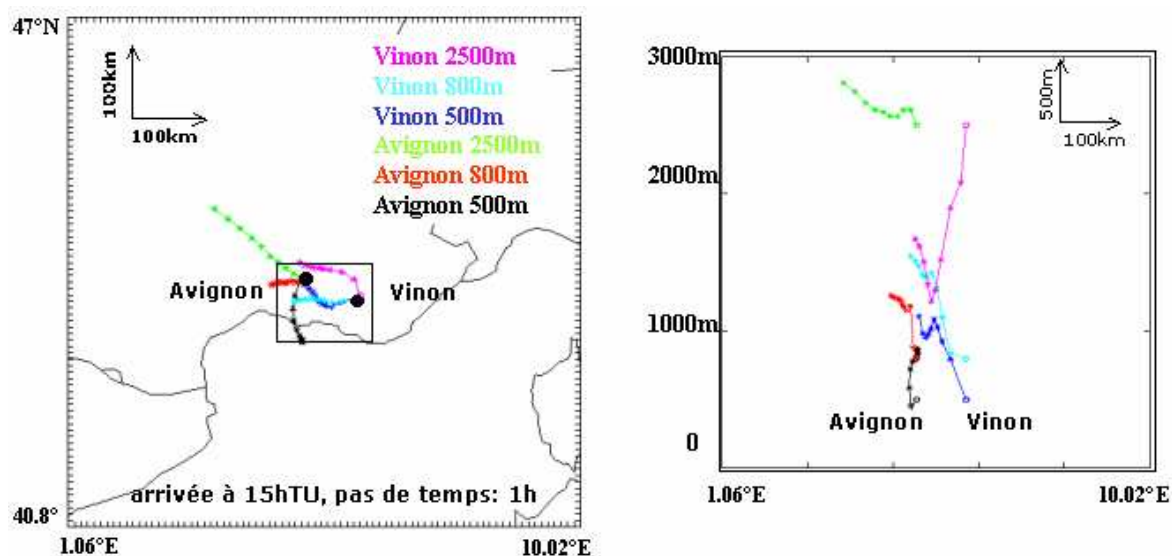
47°N

100km

100km

Vinon 2500m
Vinon 800m
Vinon 500m
Avignon 2500m
Avignon 800m
Avignon 500m

Avignon

Vinon

arrivée à 15hTU, pas de temps: 1h

40.8°

1.06°E

10.02°E

3000m

500m

100km

2000m

1000m

0

Avignon

Vinon

1.06°E

10.02°E